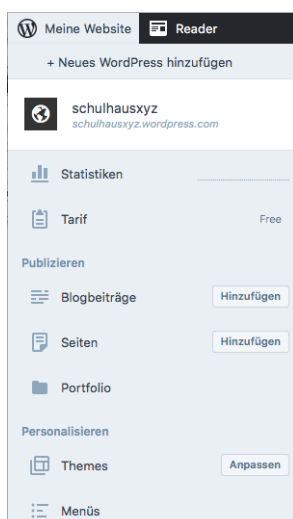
Meine Website
Reader
+ Neues WordPress hinzufügen
schulhausxyz
schulhausxyz.wordpress.com
Statistiken
Tarif
Free
Publizieren
Blogbeiträge
Hinzufügen
Seiten
Hinzufügen
Portfolio
Personalisieren
Themes
Anpassen
Menüs